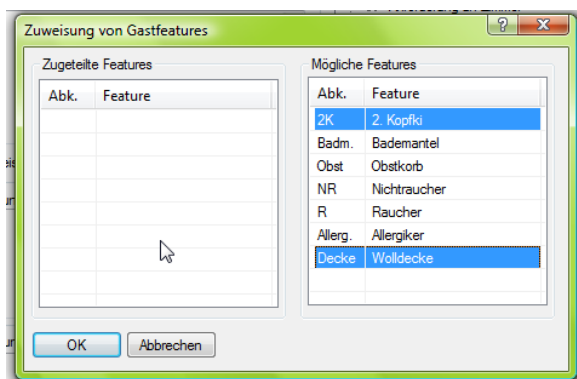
Zuweisung von Gastfeatures

?

x

Zugeteilte Features

| Abk. | Feature |
|---|---|

Mögliche Features

| Abk. | Feature |
|---|---|
| 2K | 2. Kopfki |
| Badm. | Bademantel |
| Obst | Obstkorb |
| NR | Nichtraucher |
| R | Raucher |
| Allerg. | Allergiker |
| Decke | Wolldecke |

OK

Abbrechen